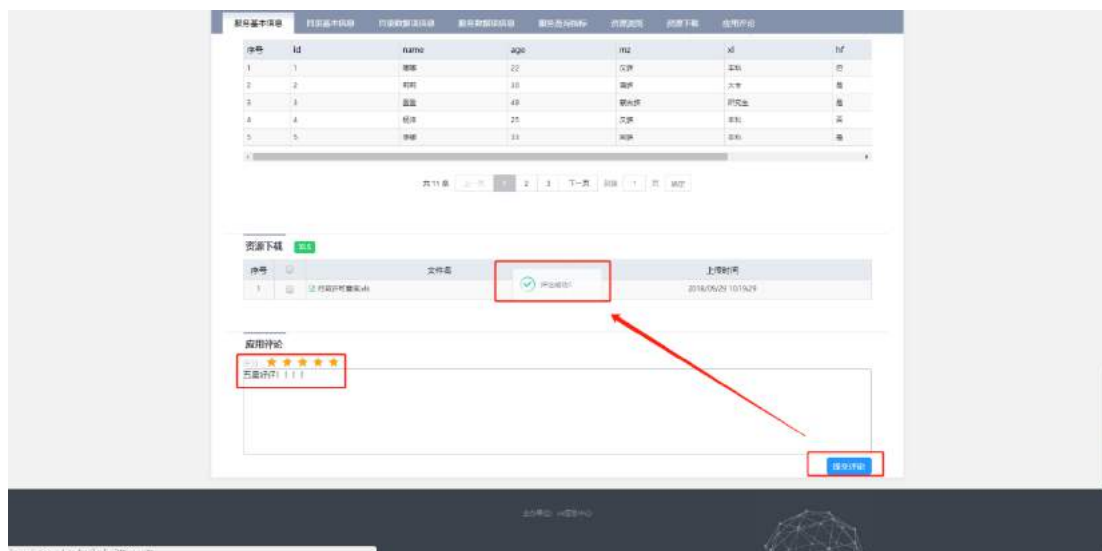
服务基本信息 | 目录基本信息 | 目录数据项信息 | 服务数据项信息 | 服务质量指标 | 资源浏览 | 资源下载 | 应用评论

| 序号 | id | name | age | mz | xl | hf |
|---|---|---|---|---|---|---|
| 1 | 1 | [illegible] | 22 | 汉族 | 本科 | 否 |
| 2 | 2 | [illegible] | 30 | 满族 | 大专 | 是 |
| 3 | 3 | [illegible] | 49 | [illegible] | 研究生 | 是 |
| 4 | 4 | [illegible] | 25 | 汉族 | 本科 | 否 |
| 5 | 5 | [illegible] | 33 | 满族 | 本科 | 是 |

共11条 上一页 1 2 3 下一页 到第 1 页 确定

资源下载 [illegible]

| 序号 | | 文件名 | 上传时间 |
|---|---|---|---|
| 1 | | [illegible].xls | 2018/06/29 10:19:29 |

评论成功!

应用评论

评分 ★★★★★
五星好评!!!!

提交评论

主办单位：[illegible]